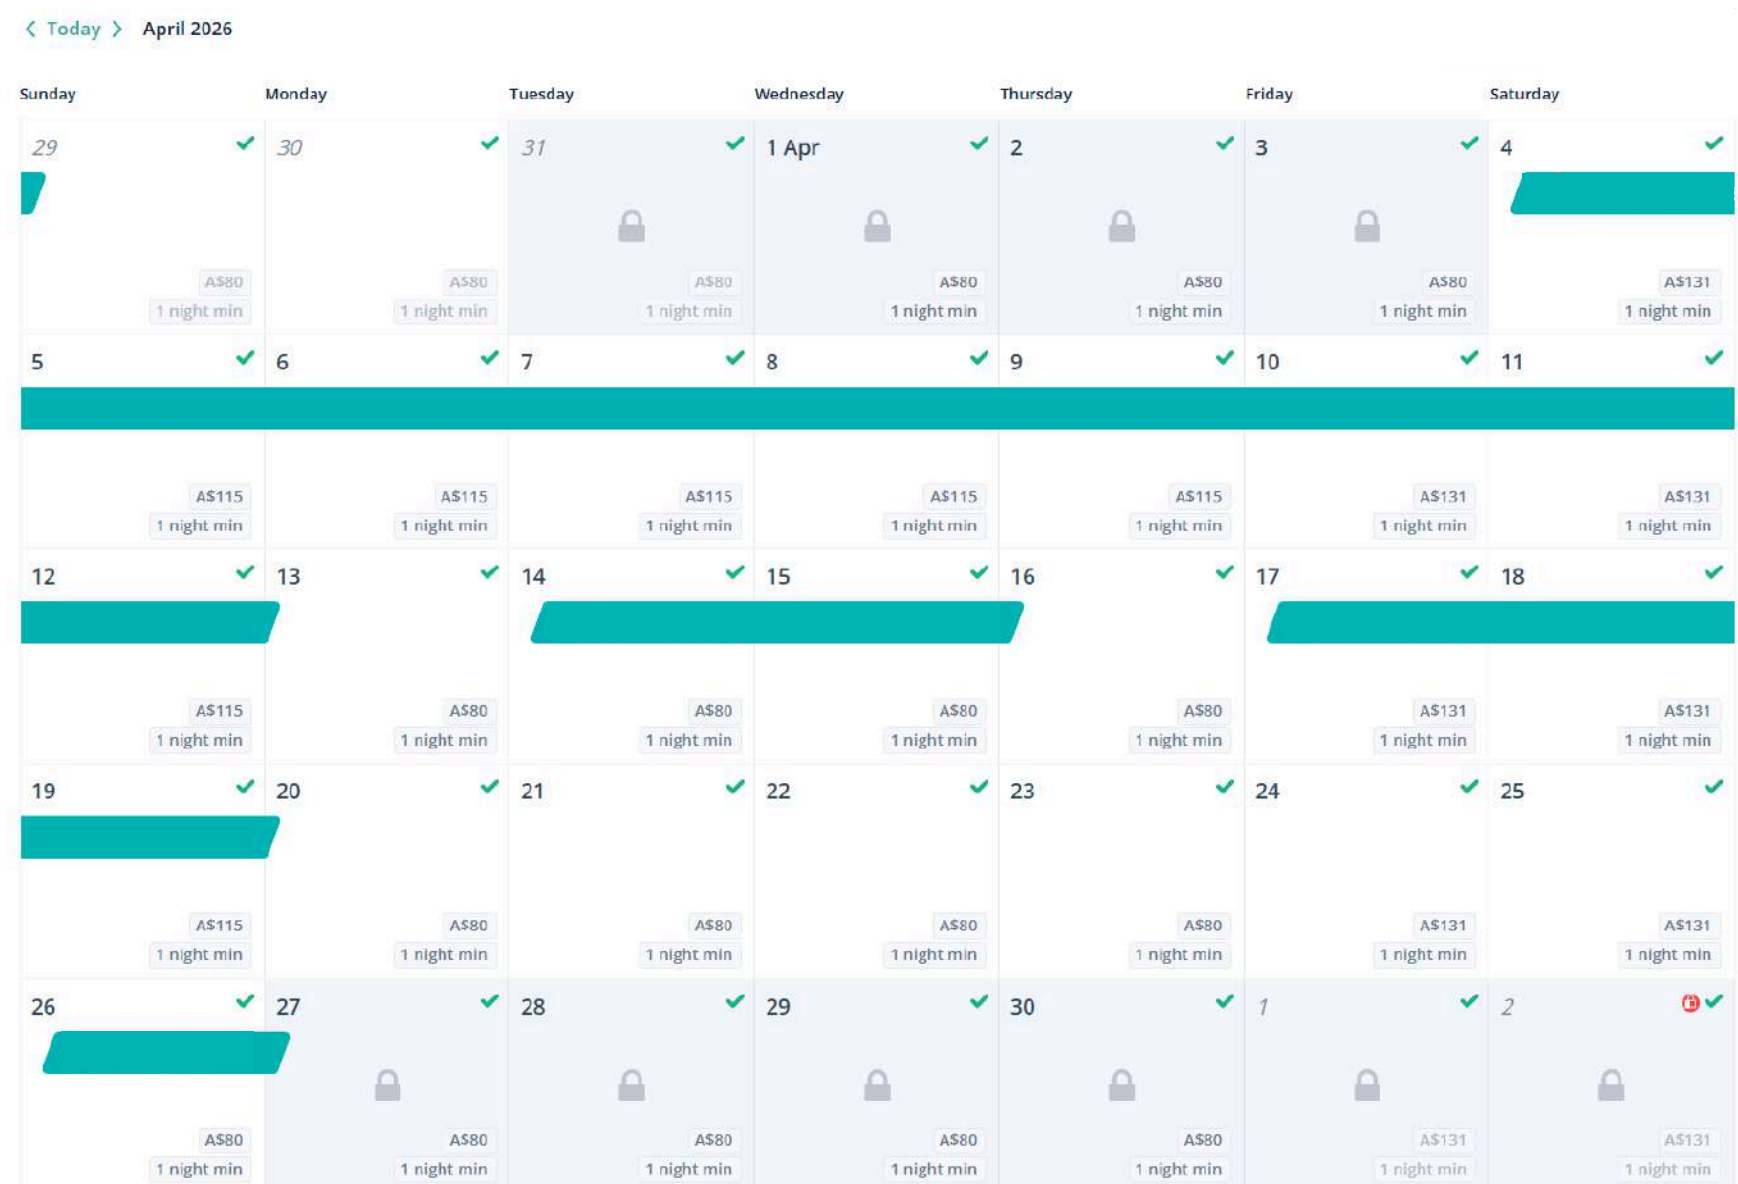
Today April 2026

| Sunday | Monday | Tuesday | Wednesday | Thursday | Friday | Saturday |
|---|---|---|---|---|---|---|
| 29 A$80 1 night min | 30 A$80 1 night min | 31 A$80 1 night min | 1 Apr A$80 1 night min | 2 A$80 1 night min | 3 A$80 1 night min | 4 A$131 1 night min |
| 5 A$115 1 night min | 6 A$115 1 night min | 7 A$115 1 night min | 8 A$115 1 night min | 9 A$115 1 night min | 10 A$131 1 night min | 11 A$131 1 night min |
| 12 A$115 1 night min | 13 A$80 1 night min | 14 A$80 1 night min | 15 A$80 1 night min | 16 A$80 1 night min | 17 A$131 1 night min | 18 A$131 1 night min |
| 19 A$115 1 night min | 20 A$80 1 night min | 21 A$80 1 night min | 22 A$80 1 night min | 23 A$80 1 night min | 24 A$131 1 night min | 25 A$131 1 night min |
| 26 A$80 1 night min | 27 A$80 1 night min | 28 A$80 1 night min | 29 A$80 1 night min | 30 A$80 1 night min | 1 A$131 1 night min | 2 A$131 1 night min |